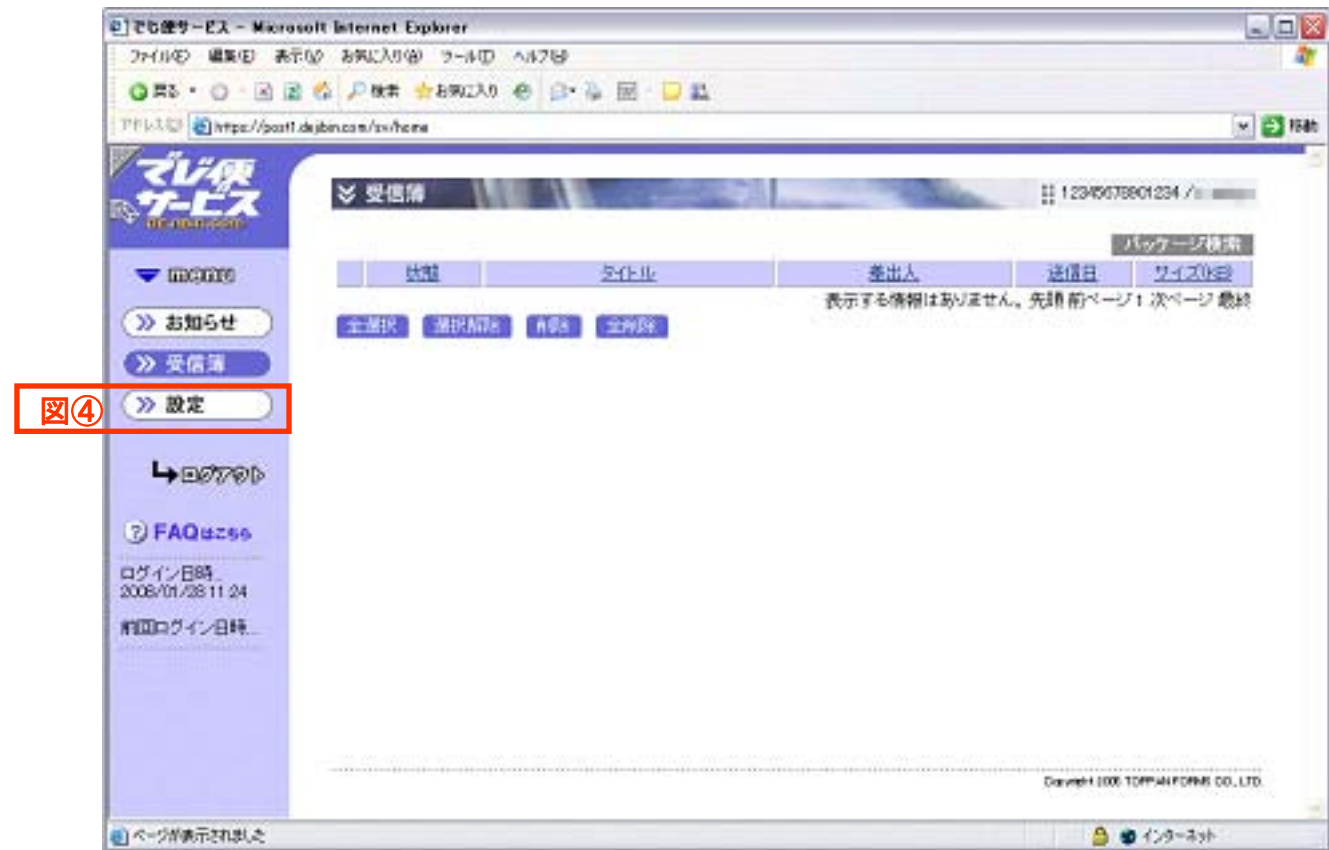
でじ便サービス - Microsoft Internet Explorer

ファイル(F) 編集(E) 表示(V) お気に入り(A) ツール(T) ヘルプ(H)

戻る 検索 お気に入り

アドレス(D) https://post1.dejbin.com/sv/home 移動

でじ便サービス

menu

» お知らせ

» 受信簿

図④ » 設定

ログアウト

FAQはこちら

ログイン日時
2006/01/28 11:24

前回ログイン日時

受信簿

12345678901234 /

パッケージ検索

| | 状態 | タイトル | 差出人 | 送信日 | サイズ(KB) |
|---|---|---|---|---|---|

表示する情報はありません。先頭 前ページ 1 次ページ 最終

全選択 選択解除 削除 全削除

Copyright 2006 TOPPAN FORMS CO., LTD.

ページが表示されました

インターネット